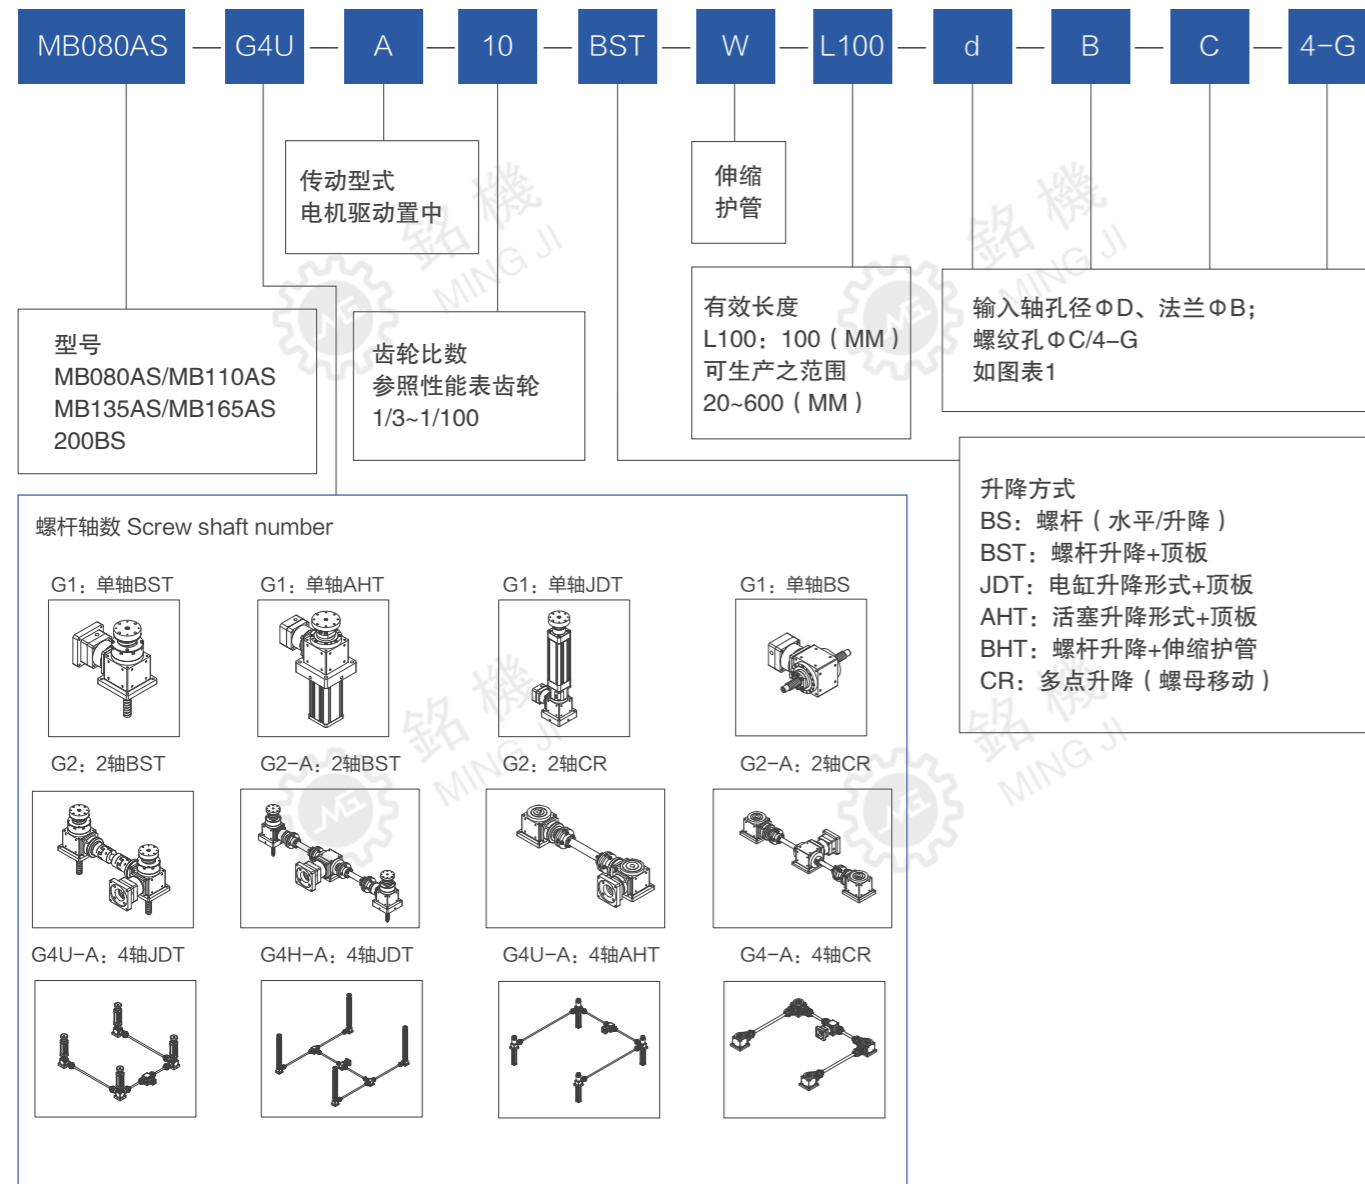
MB080AS — G4U — A — 10 — BST — W — L100 — d — B — C — 4-G

传动型式
电机驱动置中

伸缩
护管

有效长度
L100：100（MM）
可生产之范围
20~600（MM）

输入轴孔径ΦD、法兰ΦB；
螺纹孔ΦC/4-G
如图表1

型号
MB080AS/MB110AS
MB135AS/MB165AS
200BS

齿轮比数
参照性能表齿轮
1/3~1/100

升降方式
BS：螺杆（水平/升降）
BST：螺杆升降+顶板
JDT：电缸升降形式+顶板
AHT：活塞升降形式+顶板
BHT：螺杆升降+伸缩护管
CR：多点升降（螺母移动）

螺杆轴数 Screw shaft number

G1：单轴BST

G1：单轴AHT

G1：单轴JDT

G1：单轴BS

G2：2轴BST

G2-A：2轴BST

G2：2轴CR

G2-A：2轴CR

G4U-A：4轴JDT

G4H-A：4轴JDT

G4U-A：4轴AHT

G4-A：4轴CR

銘機 MING JI